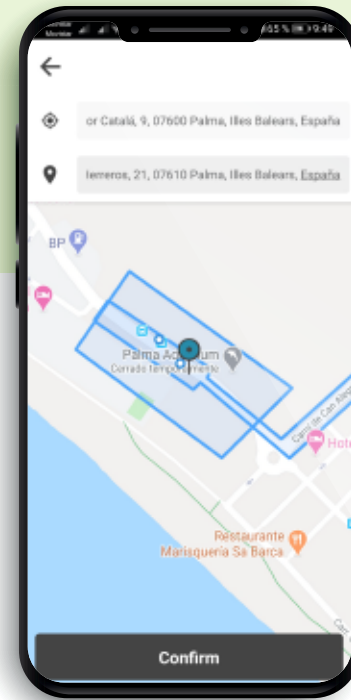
65 % 9:49

or Catalá, 9, 07600 Palma, Illes Balears, España

lerreros, 21, 07610 Palma, Illes Balears, España

BP

Palma Aq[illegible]um

Cerrado temporalmente

Camí de Can Alegr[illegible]

Hote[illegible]

Restaurante Marisquería Sa Barca

Confirm